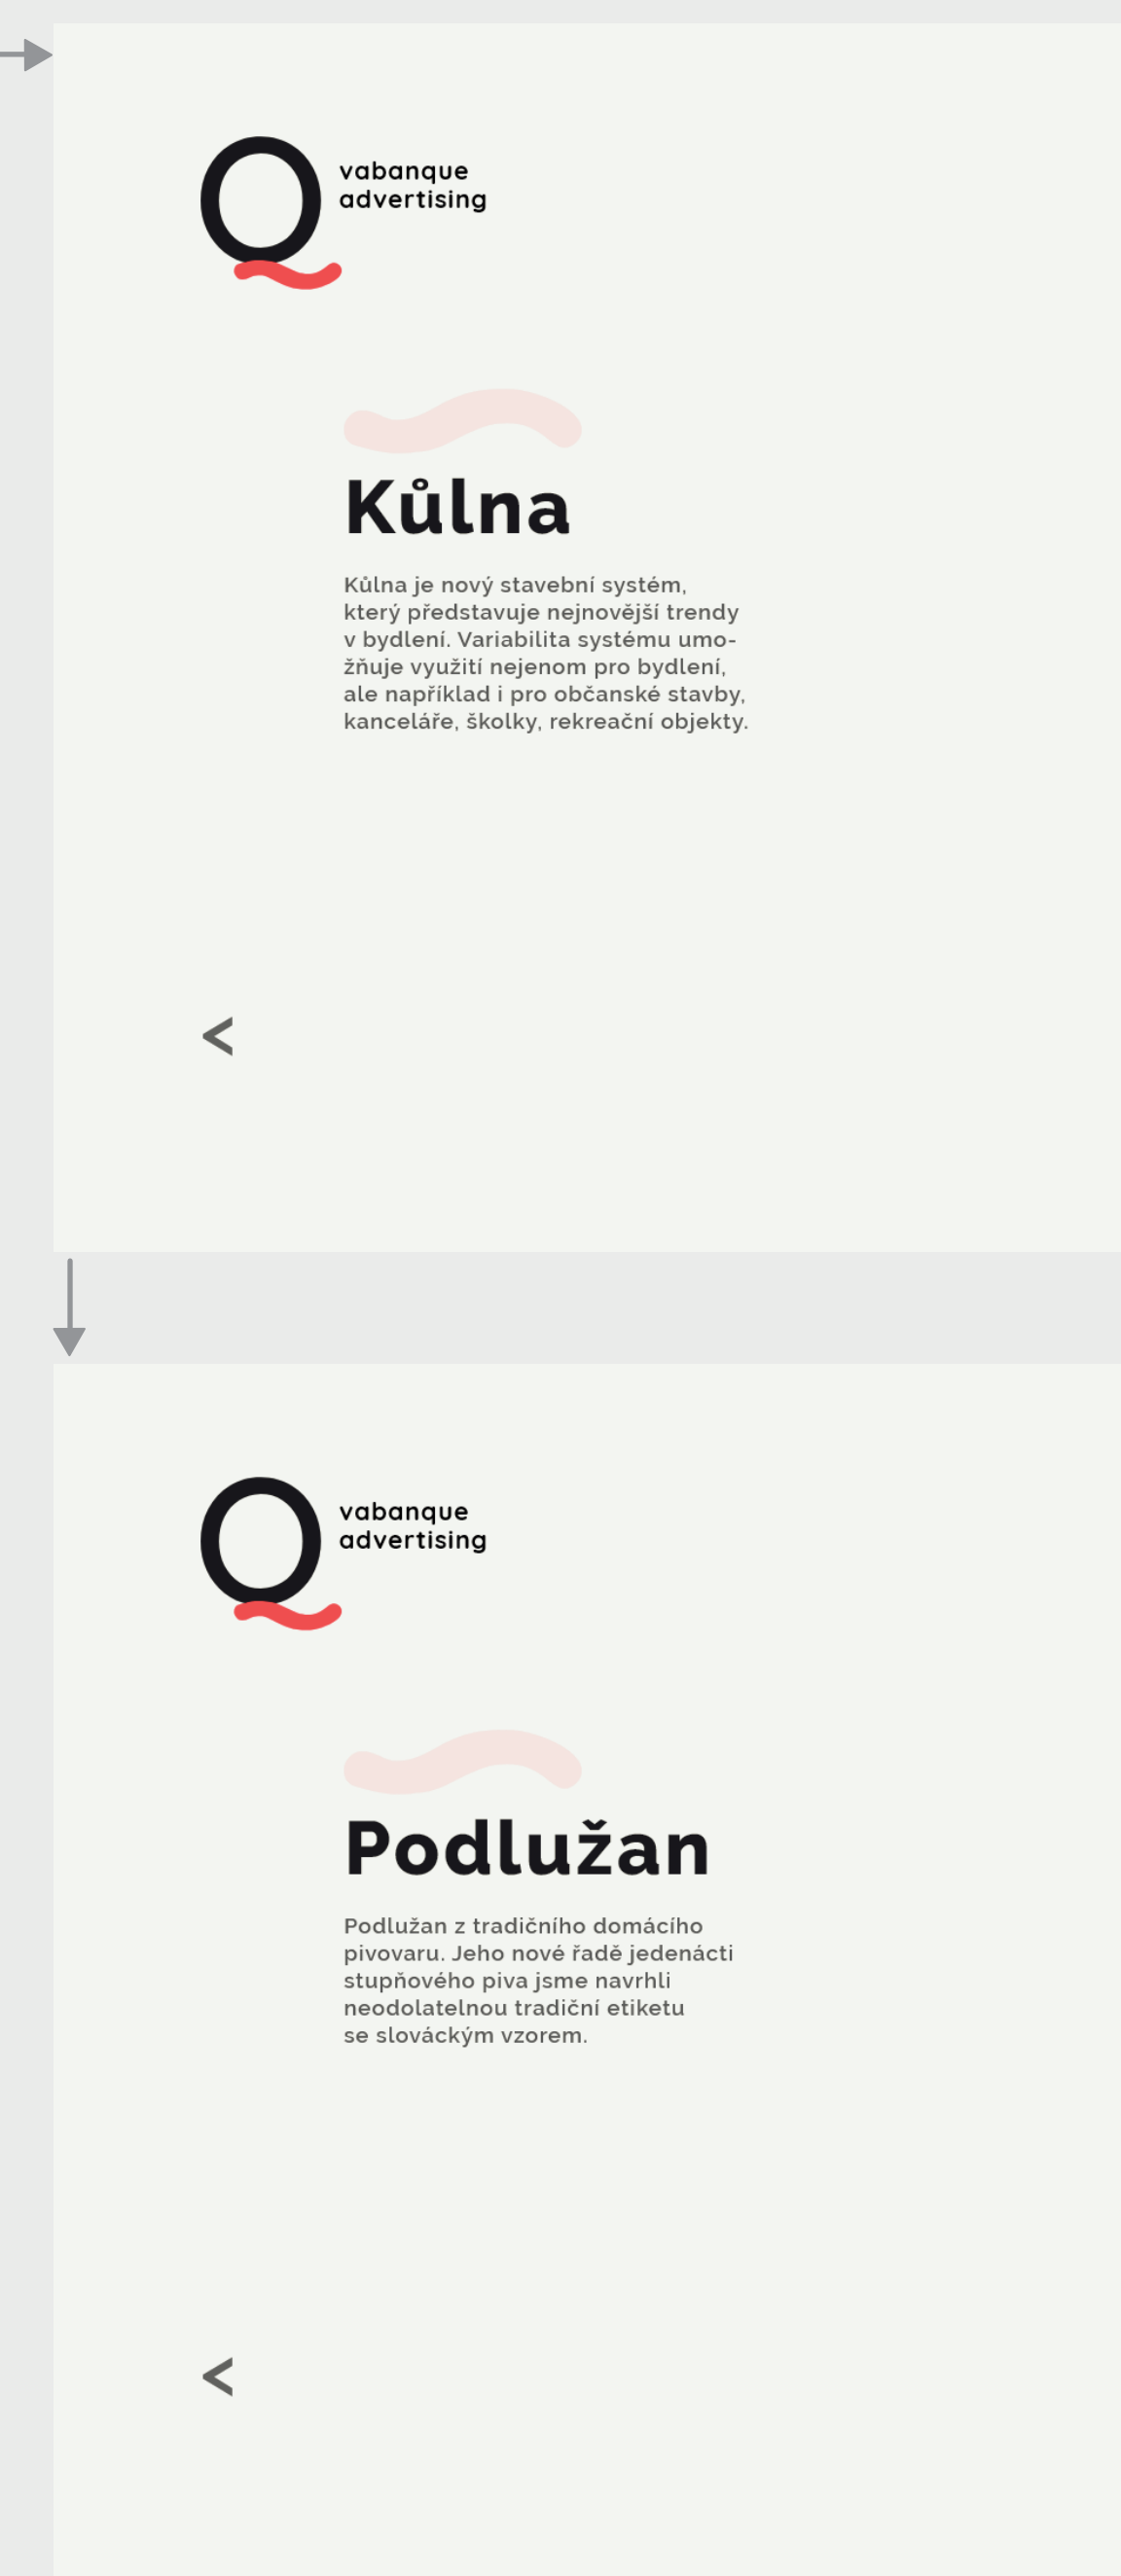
vabanque
advertising

Kůlna

Kůlna je nový stavební systém, který představuje nejnovější trendy v bydlení. Variabilita systému umožňuje využití nejenom pro bydlení, ale například i pro občanské stavby, kanceláře, školky, rekreační objekty.

<

vabanque
advertising

Podlužan

Podlužan z tradičního domácího pivovaru. Jeho nové řadě jedenácti stupňového piva jsme navrhli neodolatelnou tradiční etiketu se slováckým vzorem.

<